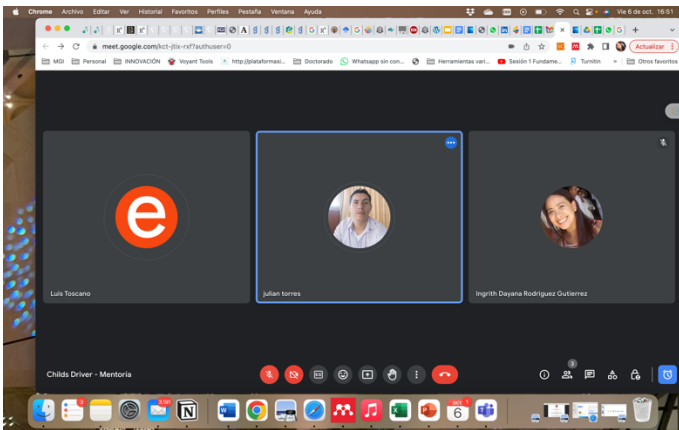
Chrome Archivo Editar Ver Historial Favoritos Perfiles Pestaña Ventana Ayuda

Vie 6 de oct. 16:51

meet.google.com/kct-jttx-rxf?authuser=0

Actualizar

MGI Personal INNOVACIÓN Voyant Tools http://plataformasi... Doctorado Whatsapp sin con... Herramientas vari... Sesión 1 Fundame... Turnitin Otros favoritos

e

Luis Toscano

julian torres

Ingrith Dayana Rodriguez Gutierrez

Childs Driver - Mentoria

3

OCT 6